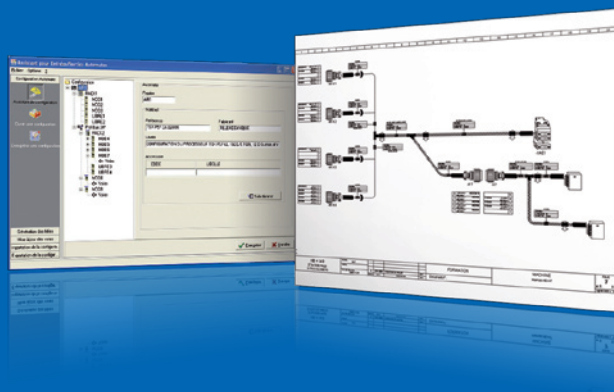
Fichier Options ?

Configuration
Configurations
Génération des fichiers
Visualiser des vues
Exportation de la configuration
Exportation de la câblage

Repère
Référence
Fabricant
Libellé

Enregistrer
Fermer

FORMATION